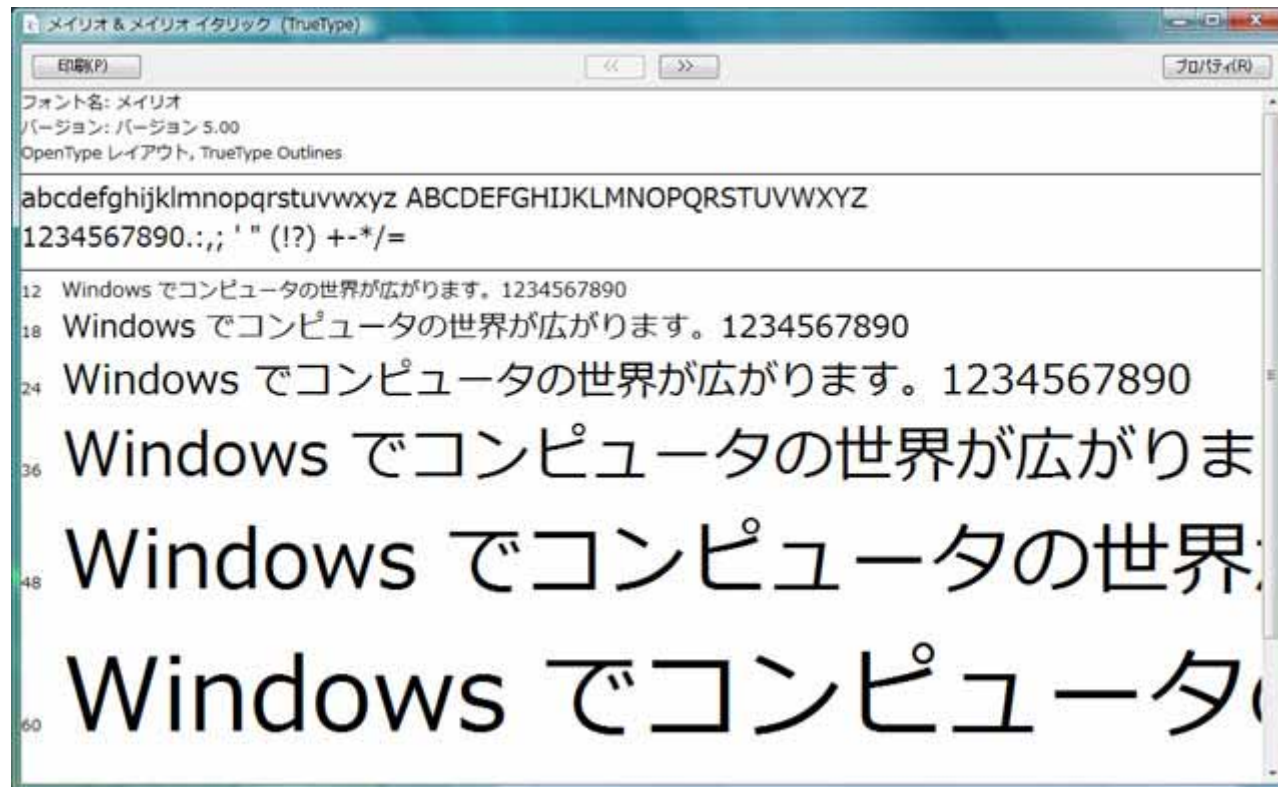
メイリオ & メイリオ イタリック (TrueType)

印刷(P)

<<

>>

プロパティ(R)

フォント名: メイリオ
バージョン: バージョン 5.00
OpenType レイアウト, TrueType Outlines

abcdefghijklmnopqrstuvwxyz ABCDEFGHIJKLMNOPQRSTUVWXYZ
1234567890.:,; ' " (!?) +-*/=

12 Windows でコンピュータの世界が広がります。1234567890
18 Windows でコンピュータの世界が広がります。1234567890
24 Windows でコンピュータの世界が広がります。1234567890
36 Windows でコンピュータの世界が広がりま
48 Windows でコンピュータの世界
60 Windows でコンピュータ